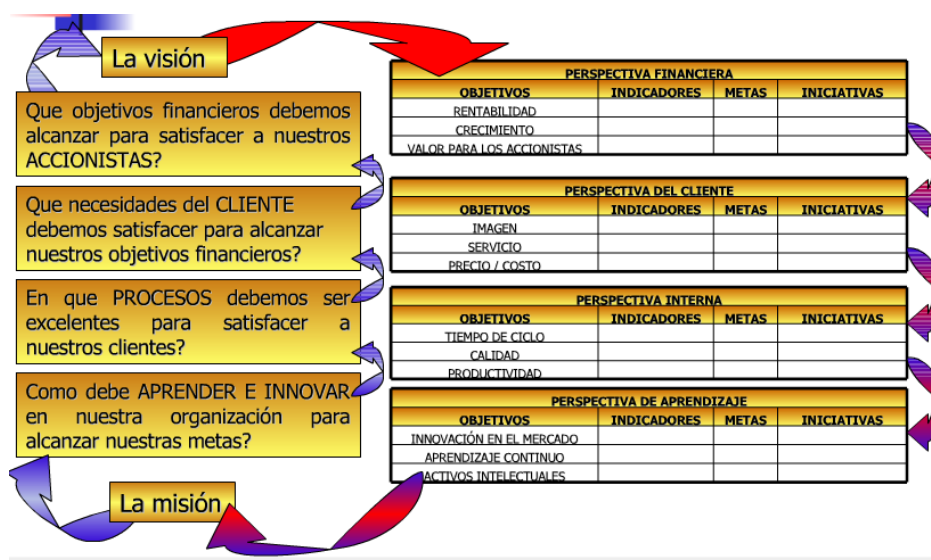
La visión

Que objetivos financieros debemos alcanzar para satisfacer a nuestros ACCIONISTAS?

Que necesidades del CLIENTE debemos satisfacer para alcanzar nuestros objetivos financieros?

En que PROCESOS debemos ser excelentes para satisfacer a nuestros clientes?

Como debe APRENDER E INNOVAR en nuestra organización para alcanzar nuestras metas?

La misión

PERSPECTIVA FINANCIERA

| OBJETIVOS | INDICADORES | METAS | INICIATIVAS |
|---|---|---|---|
| RENTABILIDAD | | | |
| CRECIMIENTO | | | |
| VALOR PARA LOS ACCIONISTAS | | | |

PERSPECTIVA DEL CLIENTE

| OBJETIVOS | INDICADORES | METAS | INICIATIVAS |
|---|---|---|---|
| IMAGEN | | | |
| SERVICIO | | | |
| PRECIO / COSTO | | | |

PERSPECTIVA INTERNA

| OBJETIVOS | INDICADORES | METAS | INICIATIVAS |
|---|---|---|---|
| TIEMPO DE CICLO | | | |
| CALIDAD | | | |
| PRODUCTIVIDAD | | | |

PERSPECTIVA DE APRENDIZAJE

| OBJETIVOS | INDICADORES | METAS | INICIATIVAS |
|---|---|---|---|
| INNOVACIÓN EN EL MERCADO | | | |
| APRENDIZAJE CONTINUO | | | |
| ACTIVOS INTELECTUALES | | | |